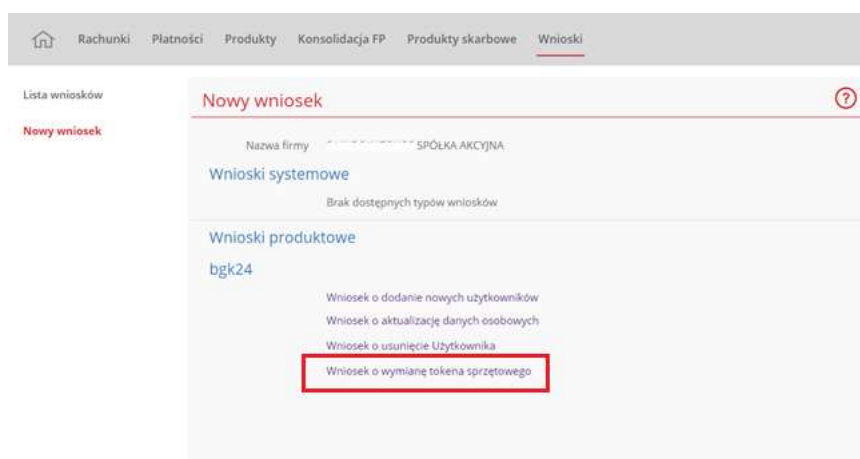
Rachunki Płatności Produkty Konsolidacja FP Produkty skarbowe Wnioski

Lista wniosków

Nowy wniosek

Nowy wniosek

?

Nazwa firmy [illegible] SPÓŁKA AKCYJNA

Wnioski systemowe

Brak dostępnych typów wniosków

Wnioski produktowe

bgk24

Wniosek o dodanie nowych użytkowników

Wniosek o aktualizację danych osobowych

Wniosek o usunięcie Użytkownika

Wniosek o wymianę tokena sprzętowego